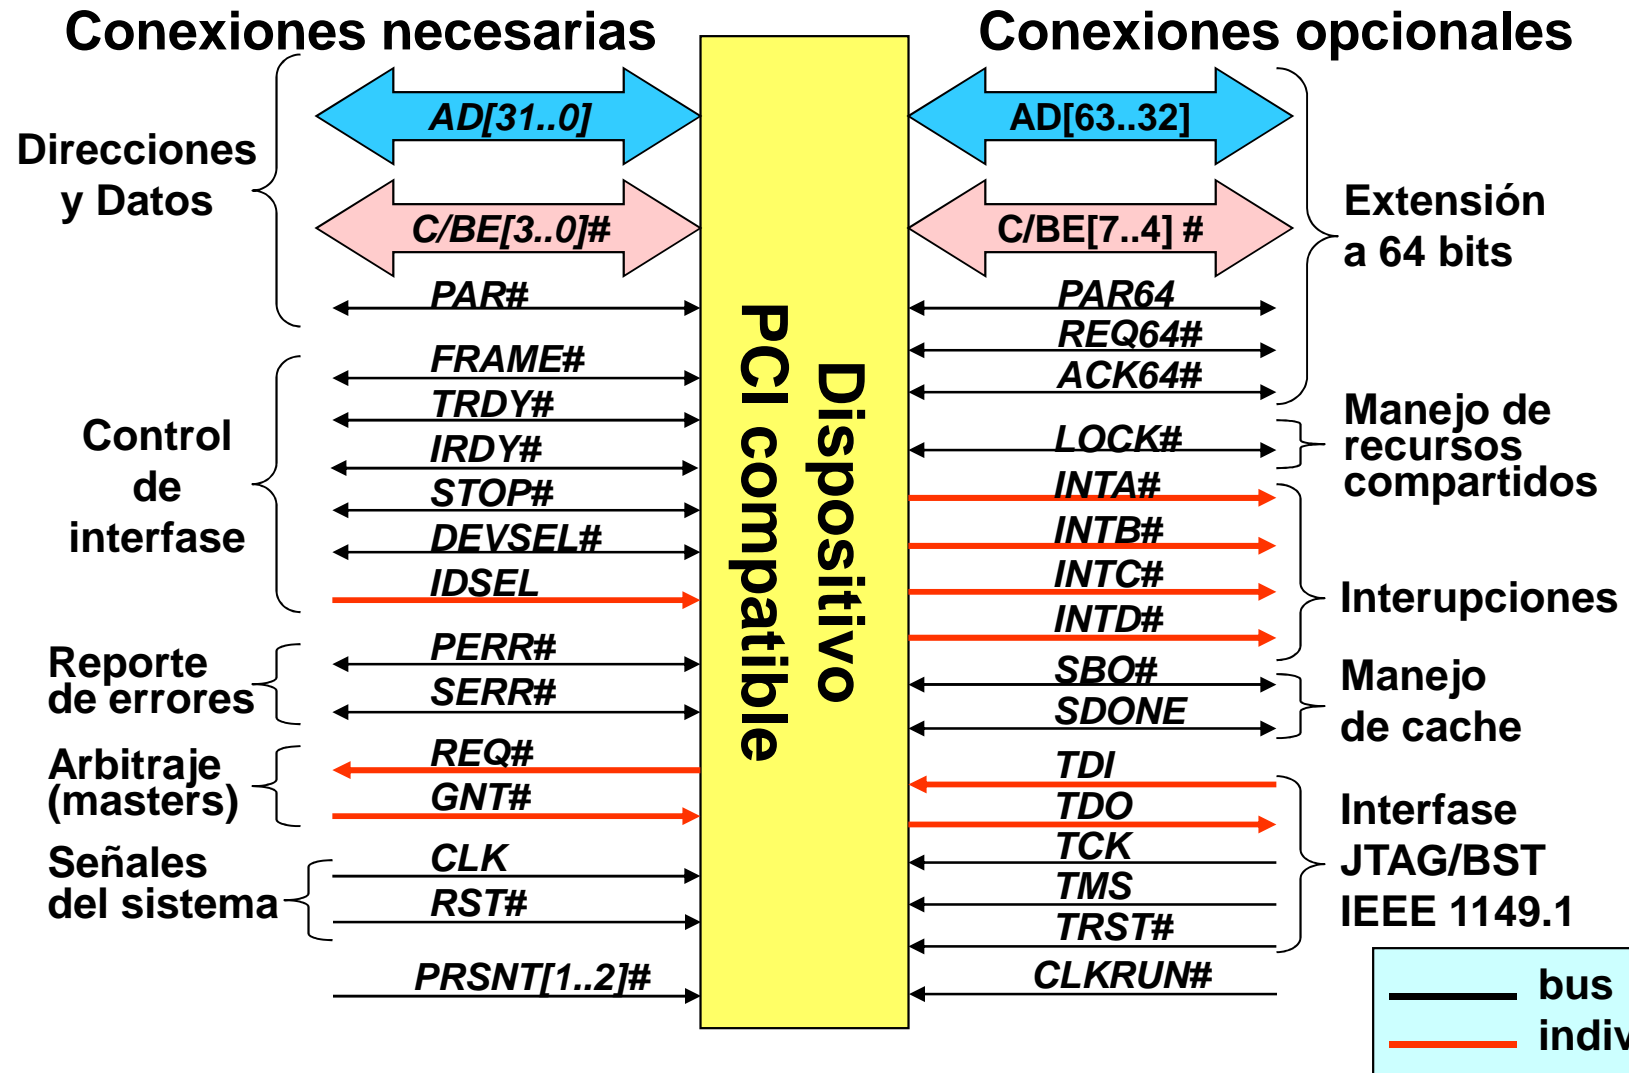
Conexiones necesarias

Conexiones opcionales

Direcciones y Datos

AD[31..0]

C/BE[3..0]#

PAR#

Control de interfase

FRAME#

TRDY#

IRDY#

STOP#

DEVSEL#

IDSEL

Reporte de errores

PERR#

SERR#

Arbitraje (masters)

REQ#

GNT#

Señales del sistema

CLK

RST#

PRSNT[1..2]#

Dispositivo PCI compatible

AD[63..32]

C/BE[7..4] #

PAR64

REQ64#

ACK64#

Extensión a 64 bits

LOCK#

Manejo de recursos compartidos

INTA#

INTB#

INTC#

INTD#

Interupciones

SBO#

SDONE

Manejo de cache

TDI

TDO

TCK

TMS

TRST#

Interfase JTAG/BST IEEE 1149.1

CLKRUN#

bus

indiv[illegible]